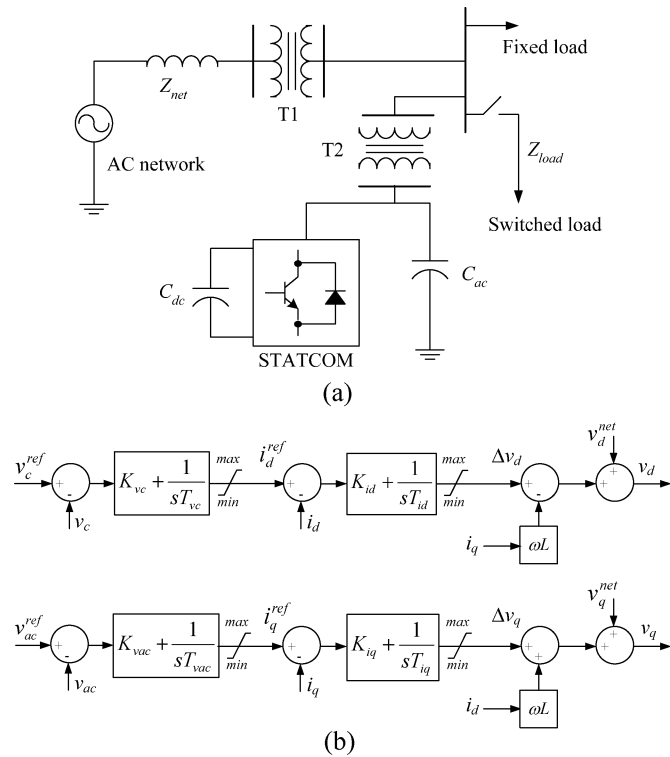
$Z_{net}$

T1

Fixed load

AC network

T2

$Z_{load}$

Switched load

$C_{dc}$

$C_{ac}$

STATCOM

(a)

$v_c^{ref}$ + - $v_c$ $K_{vc}+\frac{1}{sT_{vc}}$ max min $i_d^{ref}$ + - $i_d$ $K_{id}+\frac{1}{sT_{id}}$ max min $\Delta v_d$ + - $i_q$ $\omega L$ $v_d^{net}$ + + $v_d$

$v_{ac}^{ref}$ + - $v_{ac}$ $K_{vac}+\frac{1}{sT_{vac}}$ max min $i_q^{ref}$ + - $i_q$ $K_{iq}+\frac{1}{sT_{iq}}$ max min $\Delta v_q$ + + $i_d$ $\omega L$ $v_q^{net}$ + + $v_q$

(b)